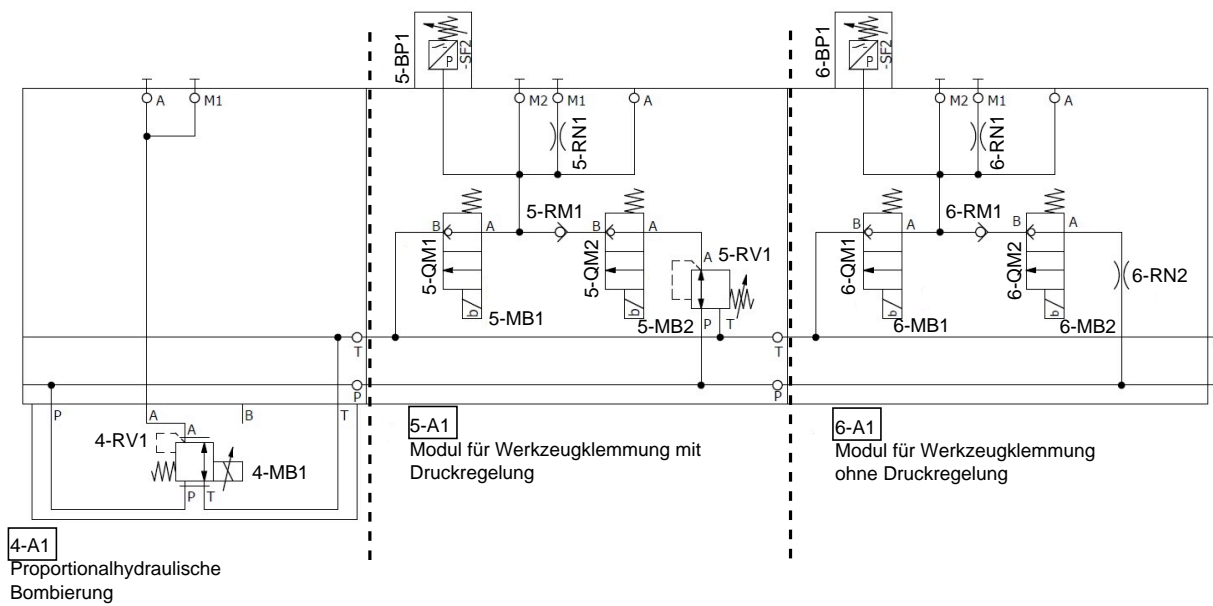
5-BP1
P
-SF2
6-BP1
P
-SF2
A
M1
M2
M1
A
M2
M1
A
5-RN1
6-RN1
5-RM1
6-RM1
B
A
B
A
B
A
B
A
5-QM1
5-QM2
6-QM1
6-QM2
A
5-RV1
6-RN2
b
5-MB1
b
5-MB2
P
T
b
6-MB1
b
6-MB2
T
T
P
P
P
A
B
T
4-RV1
A
4-MB1
P
T
5-A1
Modul für Werkzeugklemmung mit Druckregelung
6-A1
Modul für Werkzeugklemmung ohne Druckregelung
4-A1
Proportionalhydraulische Bombierung